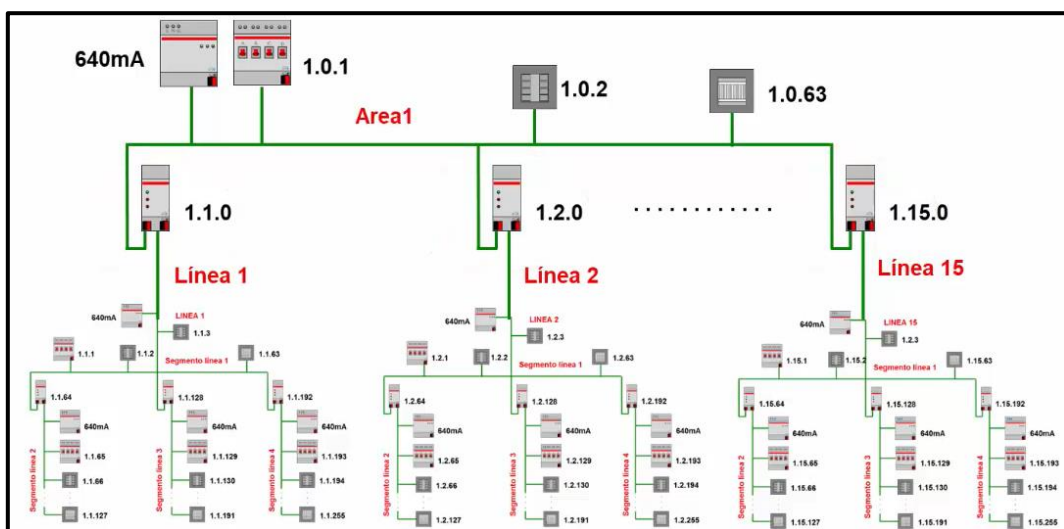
640mA

1.0.1

1.0.2

1.0.63

Area1

1.1.0

1.2.0

. . . . . . . . . . .

1.15.0

Línea 1

Línea 2

Línea 15

640mA
LINEA 1
1.1.3
1.1.1
1.1.2
Segmento línea 1
1.1.63
1.1.64
1.1.128
1.1.192
640mA
640mA
640mA
1.1.65
1.1.129
1.1.193
1.1.66
1.1.130
1.1.194
1.1.127
1.1.191
1.1.255
Segmento línea 2
Segmento línea 3
Segmento línea 4

640mA
LINEA 2
1.2.3
1.2.1
1.2.2
Segmento línea 1
1.2.63
1.2.64
1.2.128
1.2.192
640mA
640mA
640mA
1.2.65
1.2.129
1.2.193
1.2.66
1.2.130
1.2.194
1.2.127
1.2.191
1.2.255
Segmento línea 2
Segmento línea 3
Segmento línea 4

640mA
LINEA 15
1.2.3
1.15.1
1.15.2
Segmento línea 1
1.15.63
1.15.64
1.15.128
1.15.192
640mA
640mA
640mA
1.15.65
1.15.129
1.15.193
1.15.66
1.15.130
1.15.194
1.15.127
1.15.191
1.15.255
Segmento línea 2
Segmento línea 3
Segmento línea 4